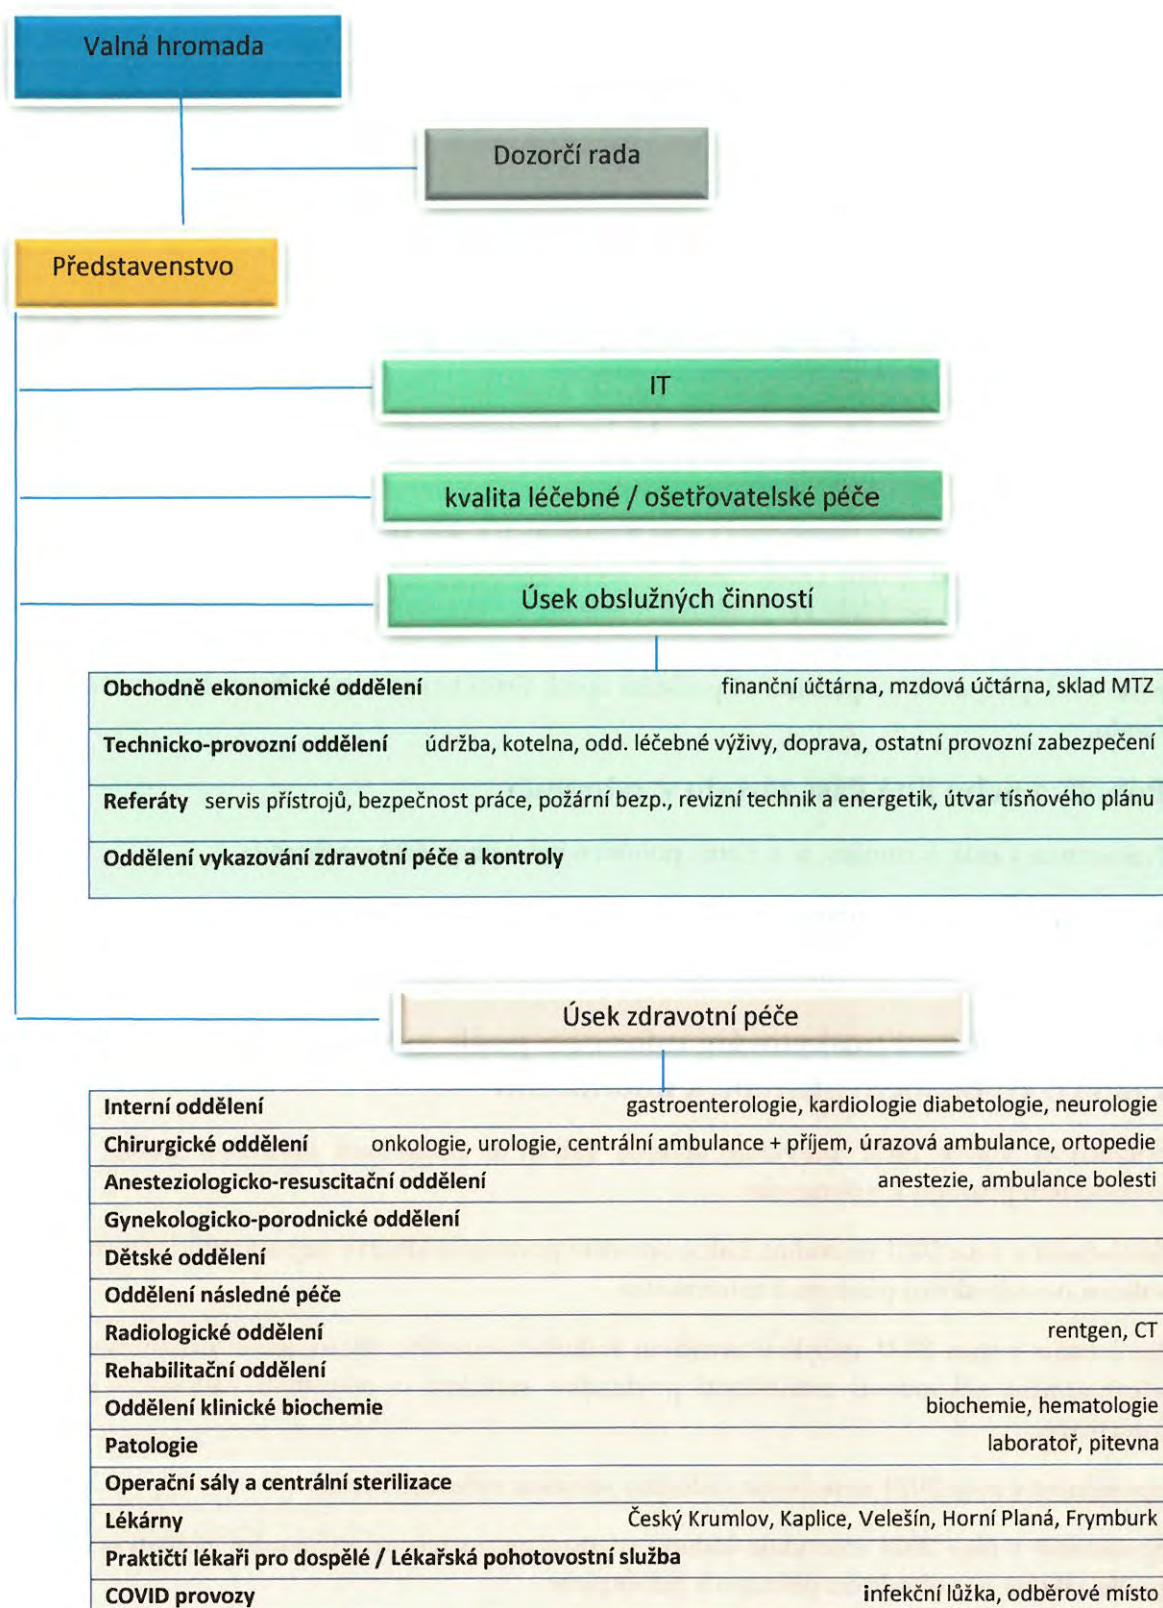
Valná hromada

Dozorčí rada

Představenstvo

IT

kvalita léčebné / ošetřovatelské péče

Úsek obslužných činností

| | |
|---|---|
| **Obchodně ekonomické oddělení** | finanční účtárna, mzdová účtárna, sklad MTZ |
| **Technicko-provozní oddělení** | údržba, kotelna, odd. léčebné výživy, doprava, ostatní provozní zabezpečení |
| **Referáty** | servis přístrojů, bezpečnost práce, požární bezp., revizní technik a energetik, útvar tísňového plánu |
| **Oddělení vykazování zdravotní péče a kontroly** | |

Úsek zdravotní péče

| | |
|---|---|
| **Interní oddělení** | gastroenterologie, kardiologie diabetologie, neurologie |
| **Chirurgické oddělení** | onkologie, urologie, centrální ambulance + příjem, úrazová ambulance, ortopedie |
| **Anesteziologicko-resuscitační oddělení** | anestezie, ambulance bolesti |
| **Gynekologicko-porodnické oddělení** | |
| **Dětské oddělení** | |
| **Oddělení následné péče** | |
| **Radiologické oddělení** | rentgen, CT |
| **Rehabilitační oddělení** | |
| **Oddělení klinické biochemie** | biochemie, hematologie |
| **Patologie** | laboratoř, pitevna |
| **Operační sály a centrální sterilizace** | |
| **Lékárny** | Český Krumlov, Kaplice, Velešín, Horní Planá, Frymburk |
| **Praktičtí lékaři pro dospělé / Lékařská pohotovostní služba** | |
| **COVID provozy** | infekční lůžka, odběrové místo |